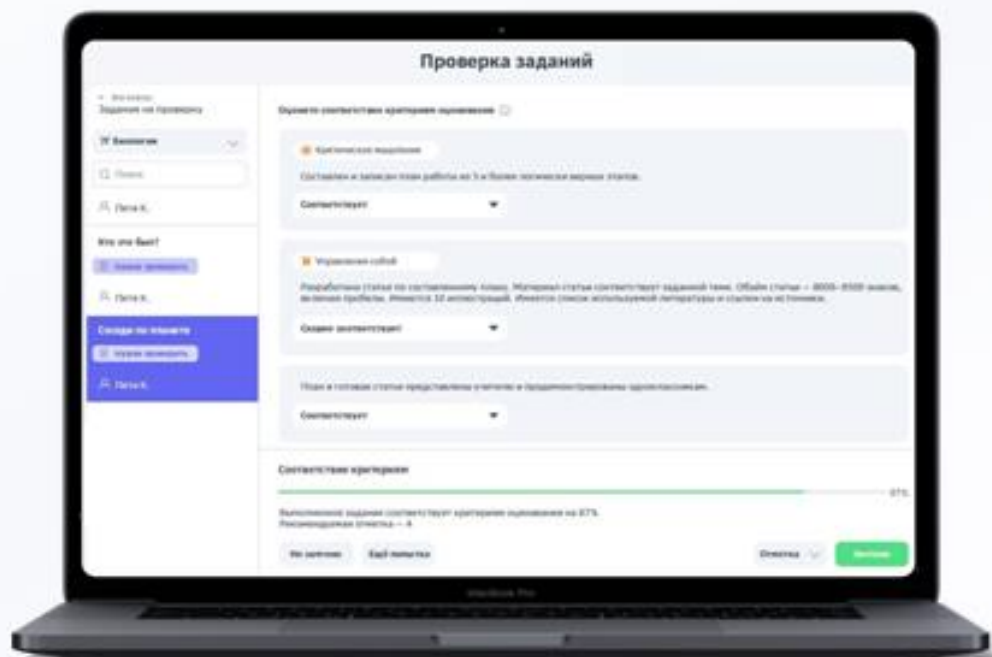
Проверка заданий

← Все классы
Задания на проверку

Биология

Поиск

Петя К.

Кто это был?

Нужно проверить

Петя К.

Соседи по планете

Нужно проверить

Петя К.

Оцените соответствие критериям оценивания

Критическое мышление

Составлен и записан план работы из 5 и более логически верных этапов.

Соответствует

Управление собой

Разработана статья по составленному плану. Материал статьи соответствует заданной теме. Объём статьи — 8000–8500 знаков, включая пробелы. Имеется 10 иллюстраций. Имеется список используемой литературы и ссылки на источники.

Скорее соответствует

План и готовая статья представлены учителю и продемонстрированы одноклассникам.

Соответствует

Соответствие критериям

87%

Выполненное задание соответствует критериям оценивания на 87%.
Рекомендуемая отметка — 4

Не зачтено

Ещё попытка

Отметка

Зачтено

MacBook Pro